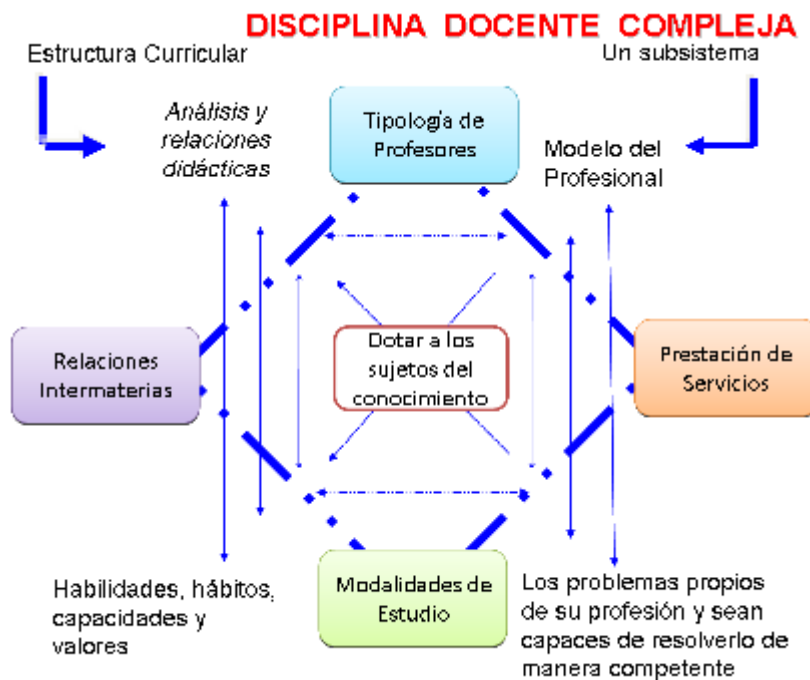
DISCIPLINA DOCENTE COMPLEJA

Estructura Curricular

Un subsistema

Análisis y relaciones didácticas

Tipología de Profesores

Modelo del Profesional

Relaciones Intermaterias

Dotar a los sujetos del conocimiento

Prestación de Servicios

Habilidades, hábitos, capacidades y valores

Modalidades de Estudio

Los problemas propios de su profesión y sean capaces de resolverlo de manera competente